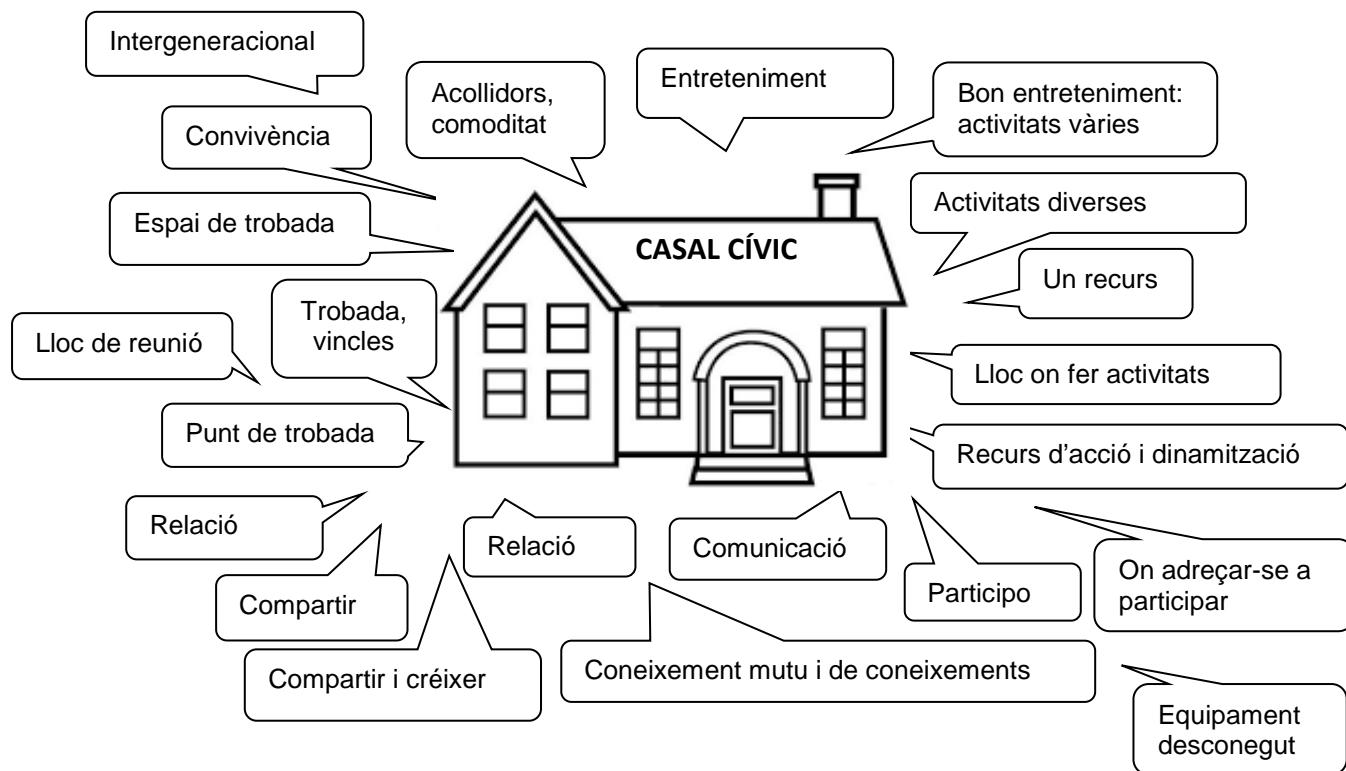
Intergeneracional

Acollidors, comoditat

Entreteniment

Bon entreteniment: activitats vàries

Convivència

Activitats diverses

Espai de trobada

CASAL CÍVIC

Un recurs

Trobada, vincles

Lloc de reunió

Lloc on fer activitats

Punt de trobada

Recurs d'acció i dinamització

Relació

Relació

Comunicació

On adreçar-se a participar

Participo

Compartir

Compartir i créixer

Coneixement mutu i de coneixements

Equipament desconegut